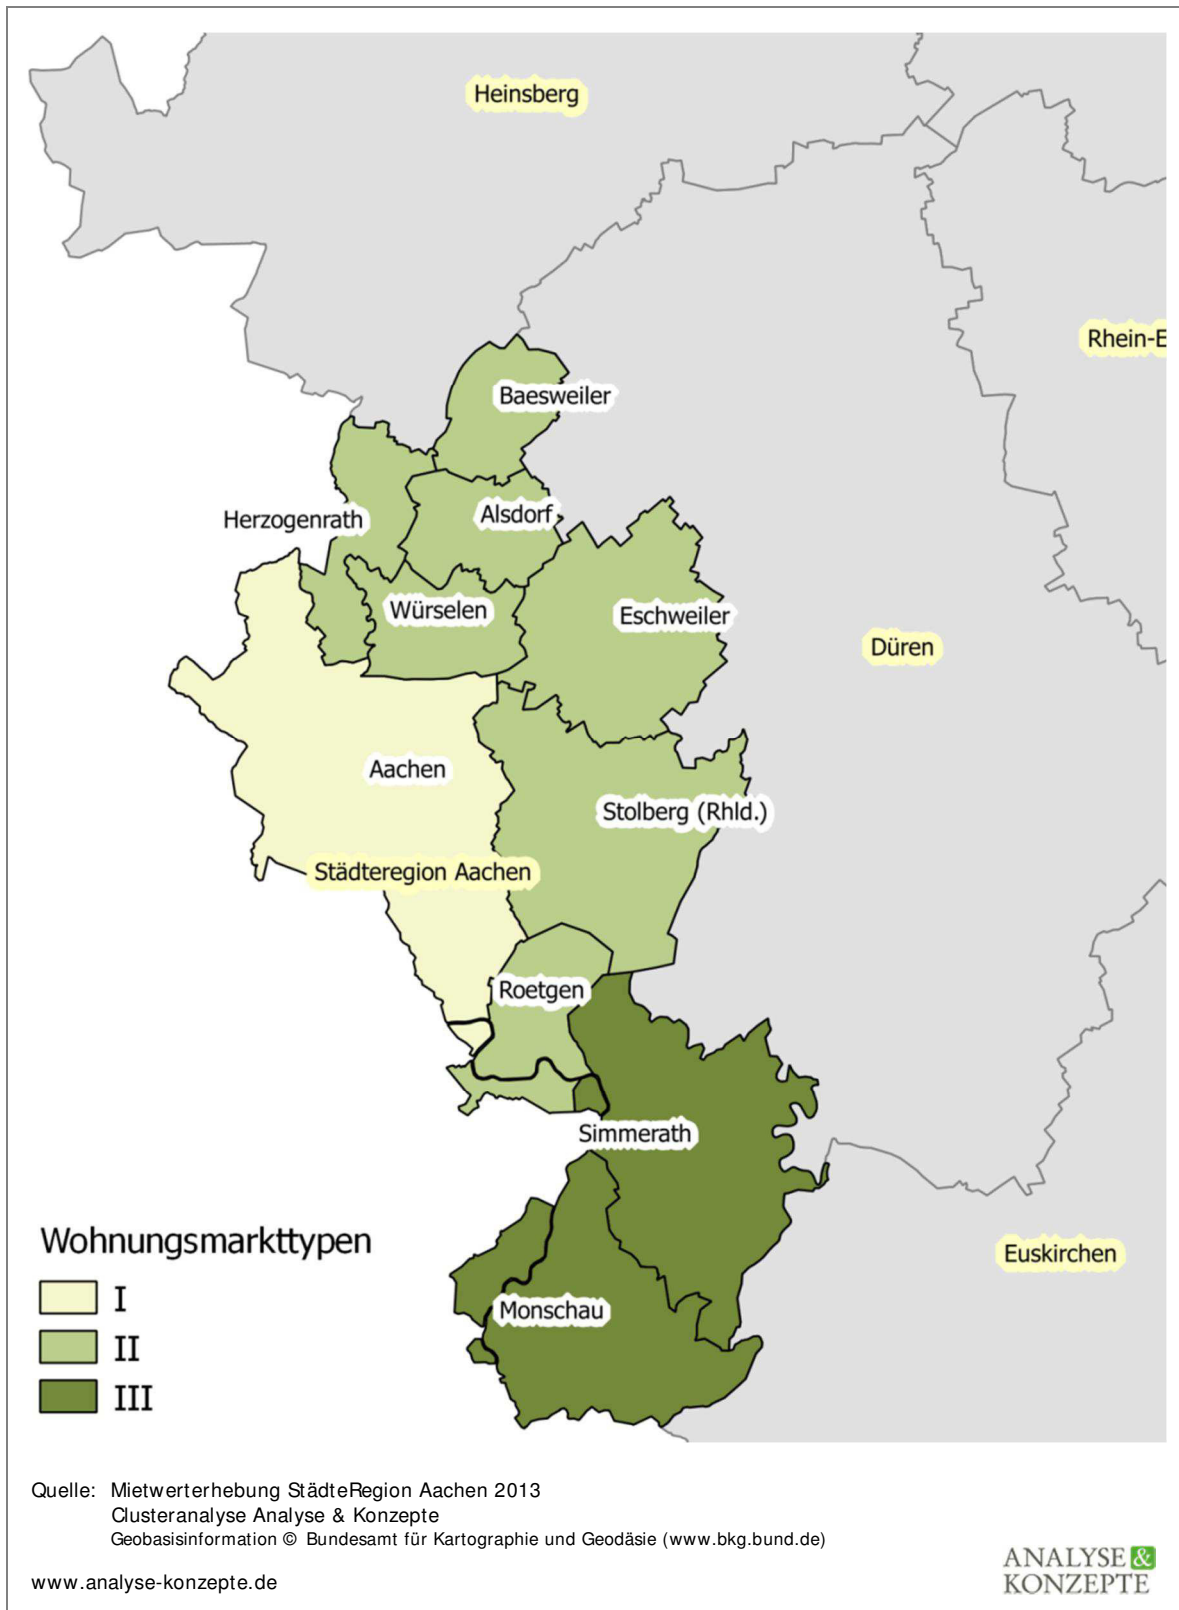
Heinsberg

Rhein-E

Baesweiler

Herzogenrath

Alsdorf

Würselen

Eschweiler

Düren

Aachen

Stolberg (Rhld.)

Städteregion Aachen

Roetgen

Simmerath

Monschau

Euskirchen

Wohnungsmarkttypen

I

II

III

Quelle: Mietwerterhebung StädteRegion Aachen 2013
Clusteranalyse Analyse & Konzepte
Geobasisinformation © Bundesamt für Kartographie und Geodäsie (www.bkg.bund.de)

www.analyse-konzepte.de

ANALYSE & KONZEPTE